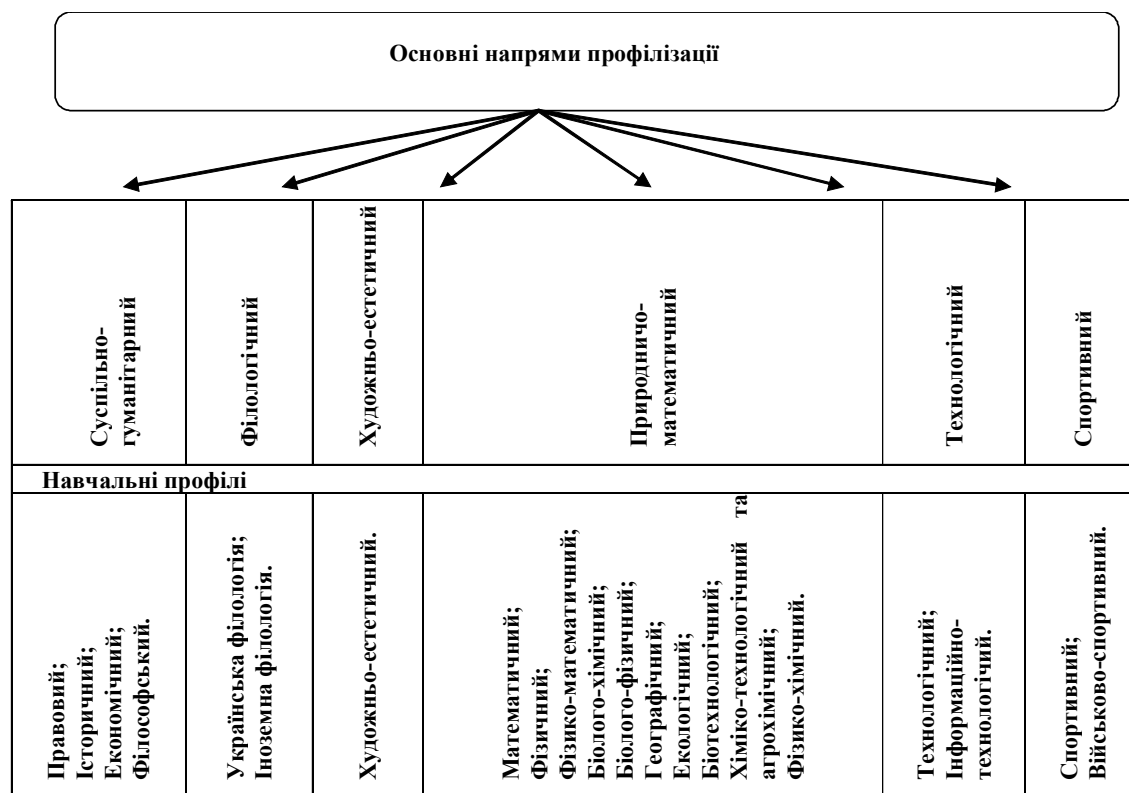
Основні напрями профілізації

| Суспільно-гуманітарний | Філологічний | Художньо-естетичний | Природничо-математичний | Технологічний | Спортивний |
|---|---|---|---|---|---|
| Навчальні профілі | | | | | |
| Правовий; Історичний; Економічний; Філософський. | Українська філологія; Іноземна філологія. | Художньо-естетичний. | Математичний; Фізичний; Фізико-математичний; Біолого-хімічний; Біолого-фізичний; Географічний; Екологічний; Біотехнологічний; Хіміко-технологічний та агрохімічний; Фізико-хімічний. | Технологічний; Інформаційно-технологічий. | Спортивний; Військово-спортивний. |